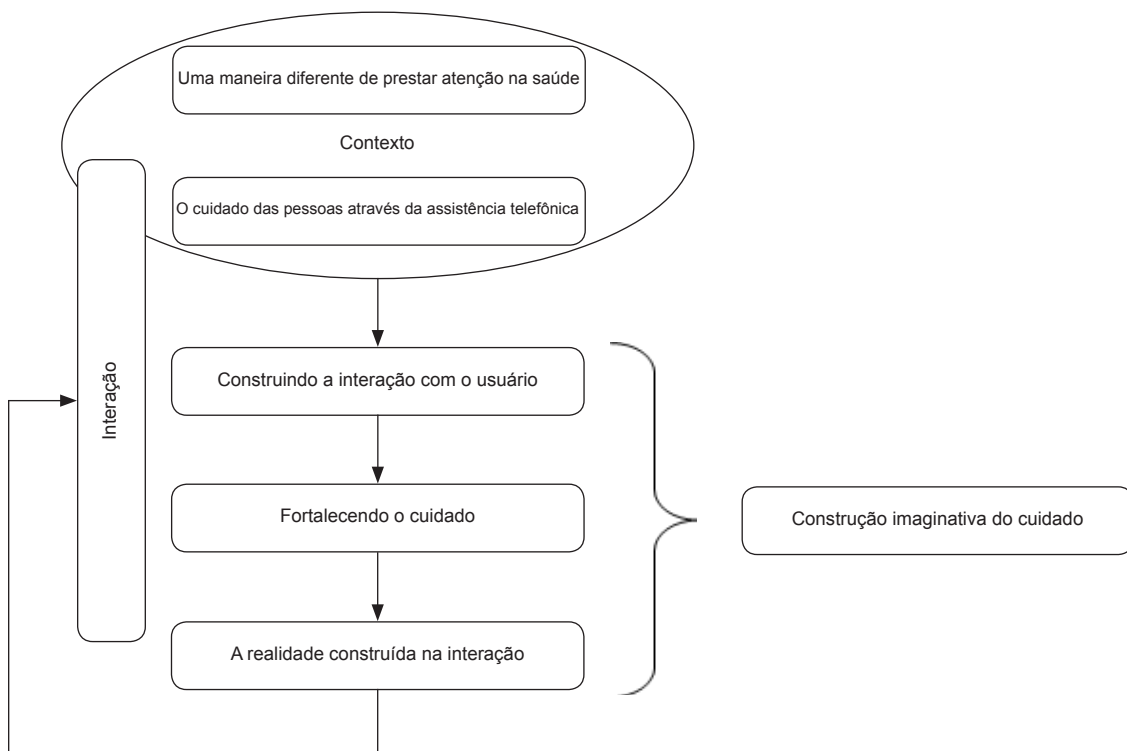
Uma maneira diferente de prestar atenção na saúde

Contexto

O cuidado das pessoas através da assistência telefônica

Interação

Construindo a interação com o usuário

Fortalecendo o cuidado

A realidade construída na interação

Construção imaginativa do cuidado